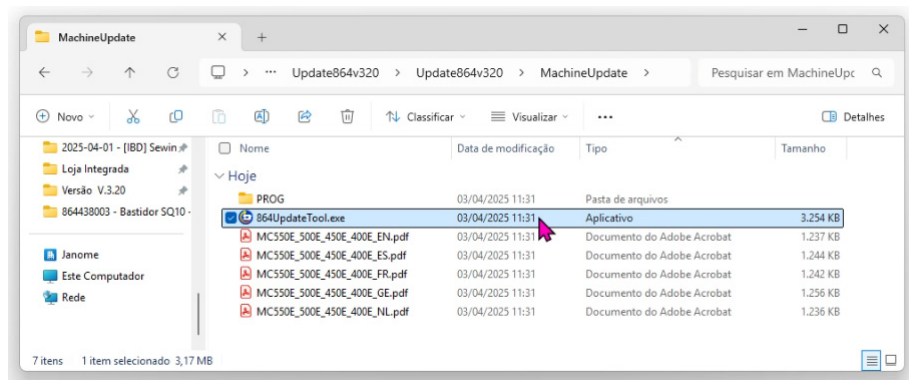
MachineUpdate × +

Update864v320 > Update864v320 > MachineUpdate >

Pesquisar em MachineUpc

Novo Classificar Visualizar ... Detalhes

2025-04-01 - [IBD] Sewin
Loja Integrada
Versão V.3.20
864438003 - Bastidor SQ10 -

Janome
Este Computador
Rede

| Nome | Data de modificação | Tipo | Tamanho |
|---|---|---|---|
| Hoje | | | |
| PROG | 03/04/2025 11:31 | Pasta de arquivos | |
| 864UpdateTool.exe | 03/04/2025 11:31 | Aplicativo | 3.254 KB |
| MC550E_500E_450E_400E_EN.pdf | 03/04/2025 11:31 | Documento do Adobe Acrobat | 1.237 KB |
| MC550E_500E_450E_400E_ES.pdf | 03/04/2025 11:31 | Documento do Adobe Acrobat | 1.244 KB |
| MC550E_500E_450E_400E_FR.pdf | 03/04/2025 11:31 | Documento do Adobe Acrobat | 1.242 KB |
| MC550E_500E_450E_400E_GE.pdf | 03/04/2025 11:31 | Documento do Adobe Acrobat | 1.256 KB |
| MC550E_500E_450E_400E_NL.pdf | 03/04/2025 11:31 | Documento do Adobe Acrobat | 1.236 KB |

7 itens 1 item selecionado 3,17 MB